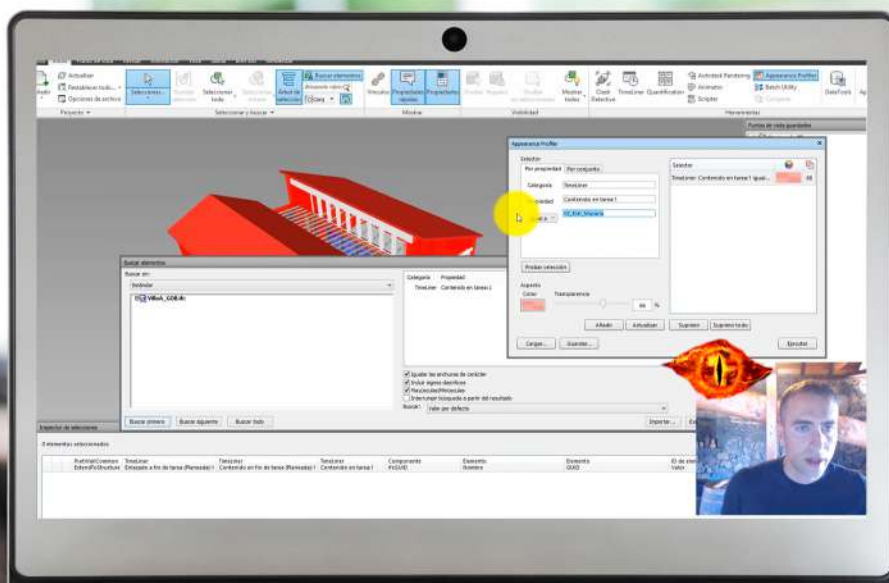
Actualizar
Restablecer todo...
Opciones de archivo
Proyecto
Seleccionar
Seleccionar todo
Árbol de selección
Buscar elementos
Seleccionar y buscar
Vínculos
Propiedades rápidas
Propiedades
Mostrar
Visibilidad
Mostrar todos
Clash Detective
TimeLiner
Quantification
Autodesk Rendering
Animator
Scripter
Appearance Profiler
Batch Utility
Compare
DataTools
Herramientas
Puntos de vista guardados

Appearance Profiler
Selector
Por propiedad
Por conjunto
Categoría
TimeLiner
Propiedad
Contenido en tarea1
Igual a
03_EM_Maqueta
Probar selección
Aspecto
Color
Transparencia
66 %
Añadir
Actualizar
Suprimir
Suprimir todo
Cargar...
Guardar...
Ejecutar
Selector
TimeLiner Contenido en tarea1 igual...

Buscar elementos
Buscar en:
Vehiculo
Villa4_GDB.ifc
Categoría
Propiedad
TimeLiner
Contenido en tarea1
Igualar las anchuras de carácter
Incluir signos diacríticos
Mayúsculas/Minúsculas
Interrumpir búsqueda a partir del resultado
Buscar:
Valor por defecto
Buscar primero
Buscar siguiente
Buscar todo
Importar...

Inspector de selecciones
0 elementos seleccionados
ExtendedPeStructure
TimeLiner
Enlazado a fin de tarea (Planeada) 1
Contenido en fin de tarea (Planeada) 1
Contenido en tarea1
Componente
IfcGUID
Elemento
Nombre
GUID
ID de ele
Valor